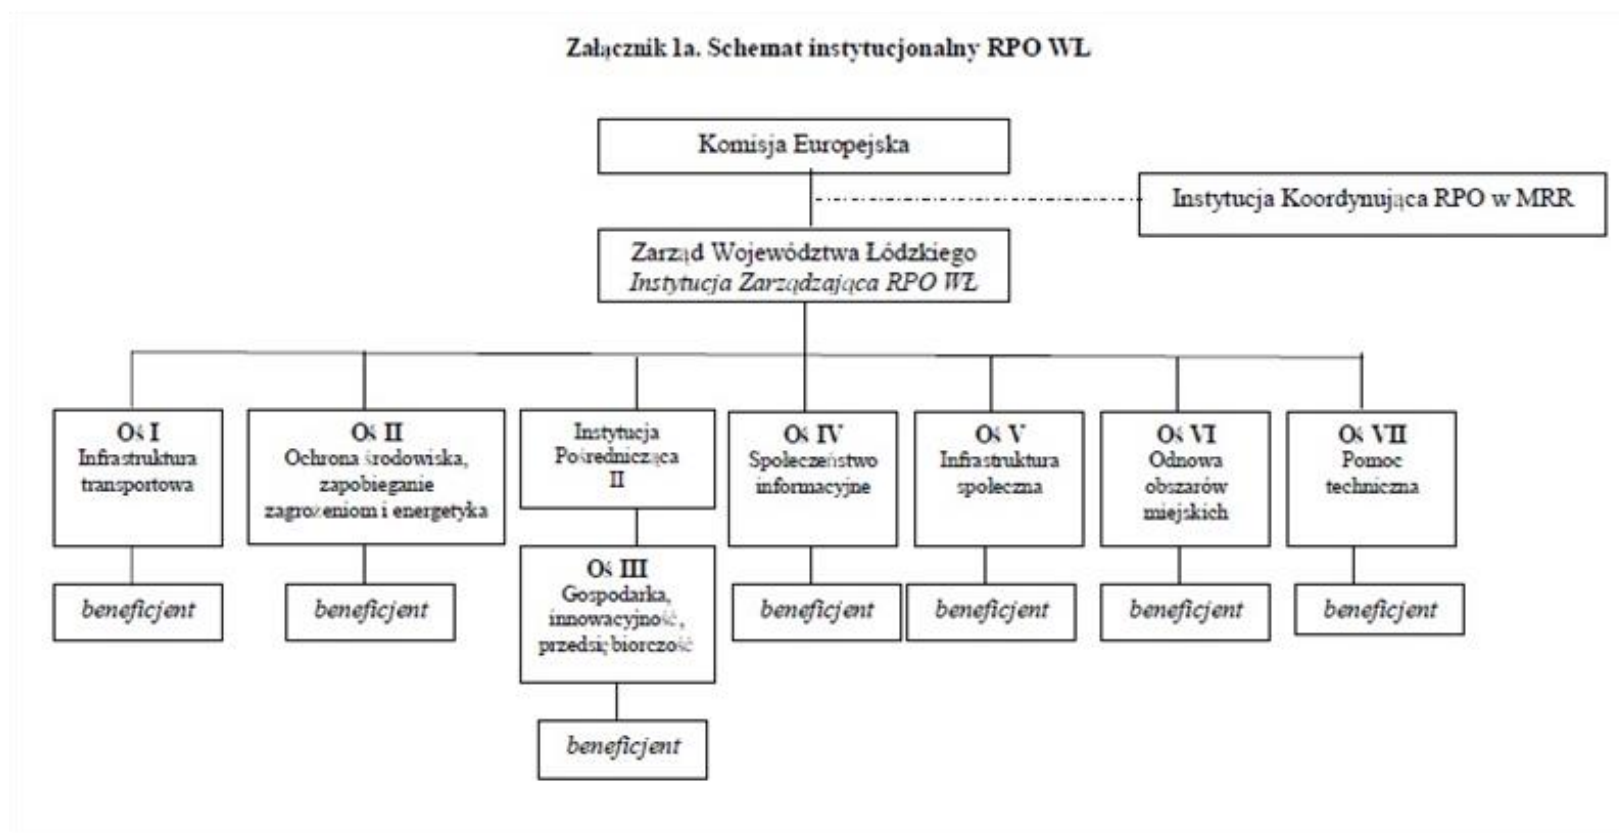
Załącznik 1a. Schemat instytucjonalny RPO WŁ

Komisja Europejska

Instytucja Koordynująca RPO w MRR

Zarząd Województwa Łódzkiego
*Instytucja Zarządzająca RPO WŁ*

Oś I
Infrastruktura transportowa

Oś II
Ochrona środowiska, zapobieganie zagrożeniom i energetyka

Instytucja Pośrednicząca II

Oś IV
Społeczeństwo informacyjne

Oś V
Infrastruktura społeczna

Oś VI
Odnowa obszarów miejskich

Oś VII
Pomoc techniczna

*beneficjent*

*beneficjent*

Oś III
Gospodarka, innowacyjność, przedsiębiorczość

*beneficjent*

*beneficjent*

*beneficjent*

*beneficjent*

*beneficjent*